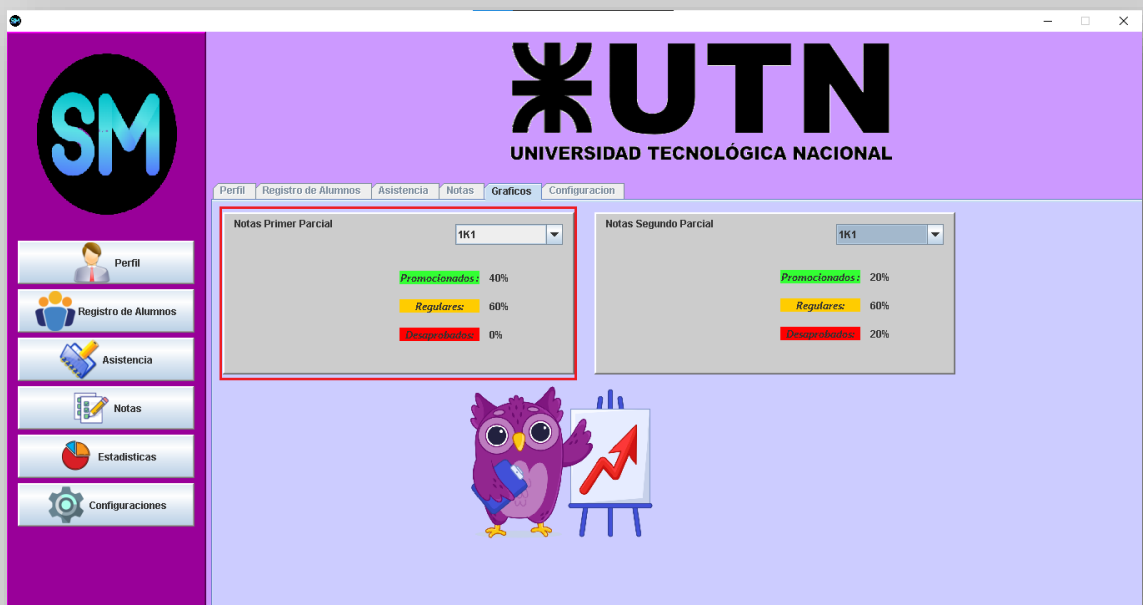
SM

UTN
UNIVERSIDAD TECNOLÓGICA NACIONAL

Perfil
Registro de Alumnos
Asistencia
Notas
Estadisticas
Configuraciones

Perfil | Registro de Alumnos | Asistencia | Notas | Graficos | Configuracion

Notas Primer Parcial
1K1
Promocionados: 40%
Regulares: 60%
Desaprobados: 0%

Notas Segundo Parcial
1K1
Promocionados: 20%
Regulares: 60%
Desaprobados: 20%